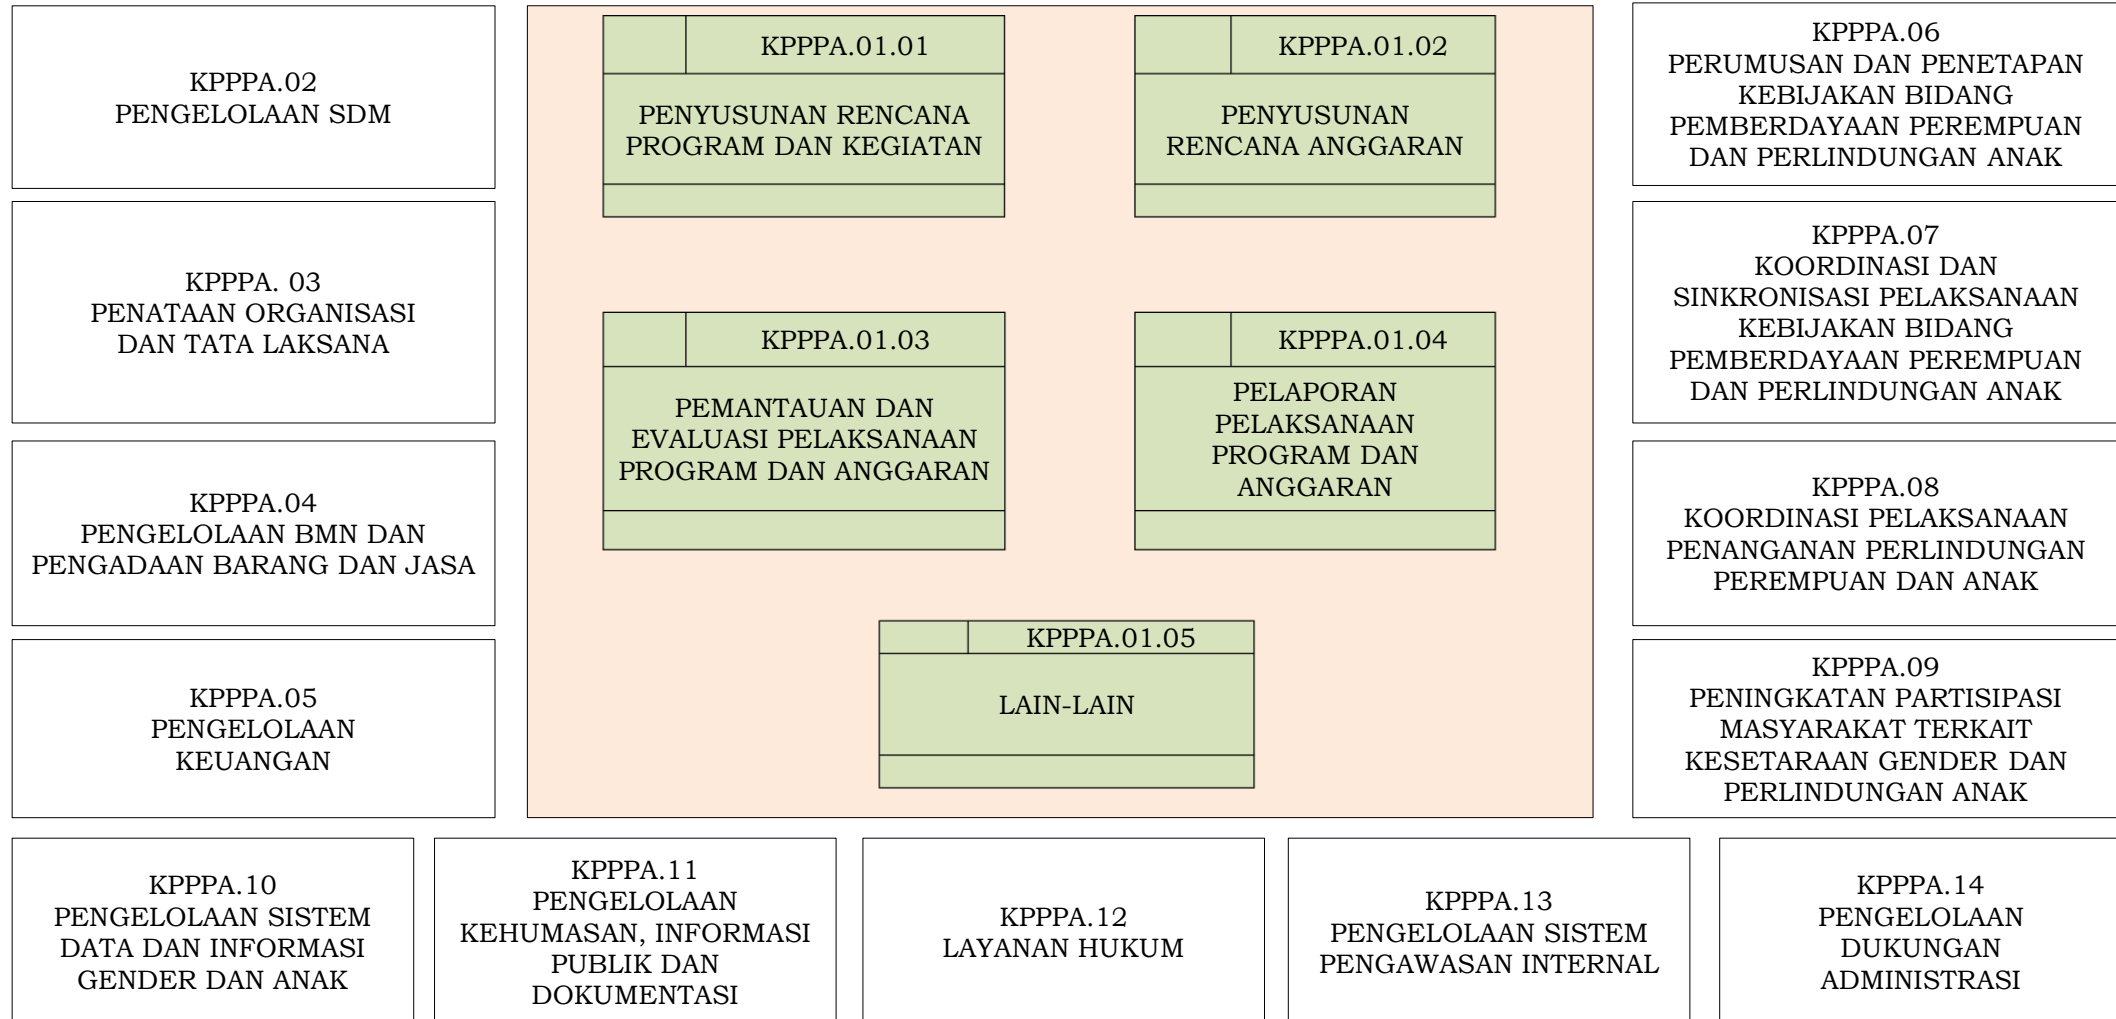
KPPPA.02
PENGELOLAAN SDM

KPPPA.01.01
PENYUSUNAN RENCANA PROGRAM DAN KEGIATAN

KPPPA.01.02
PENYUSUNAN RENCANA ANGGARAN

KPPPA.06
PERUMUSAN DAN PENETAPAN KEBIJAKAN BIDANG PEMBERDAYAAN PEREMPUAN DAN PERLINDUNGAN ANAK

KPPPA. 03
PENATAAN ORGANISASI DAN TATA LAKSANA

KPPPA.01.03
PEMANTAUAN DAN EVALUASI PELAKSANAAN PROGRAM DAN ANGGARAN

KPPPA.01.04
PELAPORAN PELAKSANAAN PROGRAM DAN ANGGARAN

KPPPA.07
KOORDINASI DAN SINKRONISASI PELAKSANAAN KEBIJAKAN BIDANG PEMBERDAYAAN PEREMPUAN DAN PERLINDUNGAN ANAK

KPPPA.04
PENGELOLAAN BMN DAN PENGADAAN BARANG DAN JASA

KPPPA.08
KOORDINASI PELAKSANAAN PENANGANAN PERLINDUNGAN PEREMPUAN DAN ANAK

KPPPA.05
PENGELOLAAN KEUANGAN

KPPPA.01.05
LAIN-LAIN

KPPPA.09
PENINGKATAN PARTISIPASI MASYARAKAT TERKAIT KESETARAAN GENDER DAN PERLINDUNGAN ANAK

KPPPA.10
PENGELOLAAN SISTEM DATA DAN INFORMASI GENDER DAN ANAK

KPPPA.11
PENGELOLAAN KEHUMASAN, INFORMASI PUBLIK DAN DOKUMENTASI

KPPPA.12
LAYANAN HUKUM

KPPPA.13
PENGELOLAAN SISTEM PENGAWASAN INTERNAL

KPPPA.14
PENGELOLAAN DUKUNGAN ADMINISTRASI